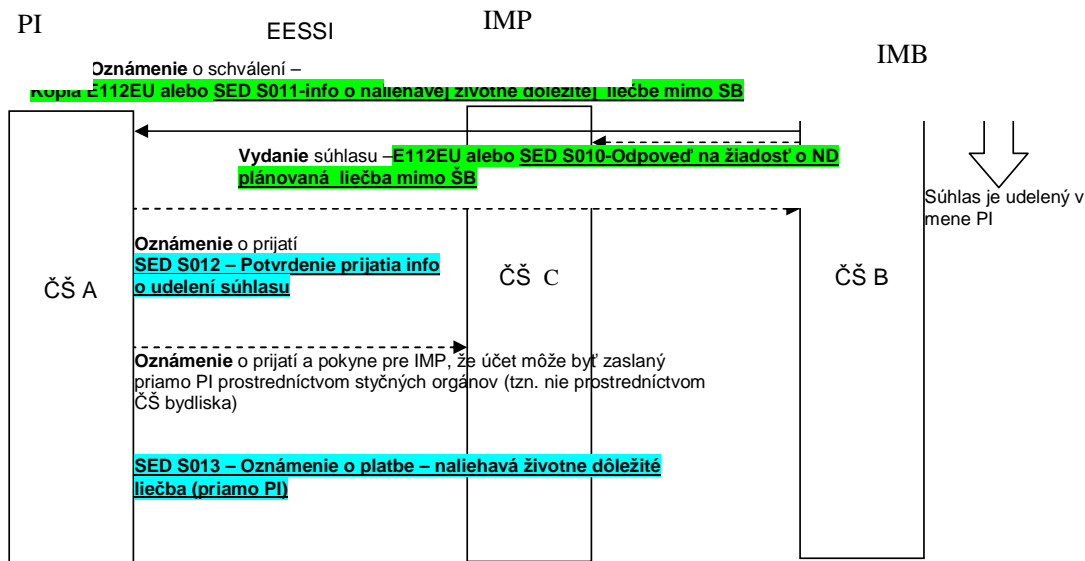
PI

EESSI

IMP

IMB

Oznámenie o schválení –
Kópia E112EU alebo SED S011-info o naliehavej životne dôležitej liečbe mimo ŠB

Vydanie súhlasu – E112EU alebo SED S010-Odpoveď na žiadosť o ND plánovaná liečba mimo ŠB

Súhlas je udelený v mene PI

Oznámenie o prijatí
SED S012 – Potvrdenie prijatia info o udelení súhlasu

ČŠ A

ČŠ C

ČŠ B

Oznámenie o prijatí a pokyne pre IMP, že účet môže byť zaslaný priamo PI prostredníctvom styčných orgánov (tzn. nie prostredníctvom ČŠ bydliska)

SED S013 – Oznámenie o platbe – naliehavá životne dôležité liečba (priamo PI)